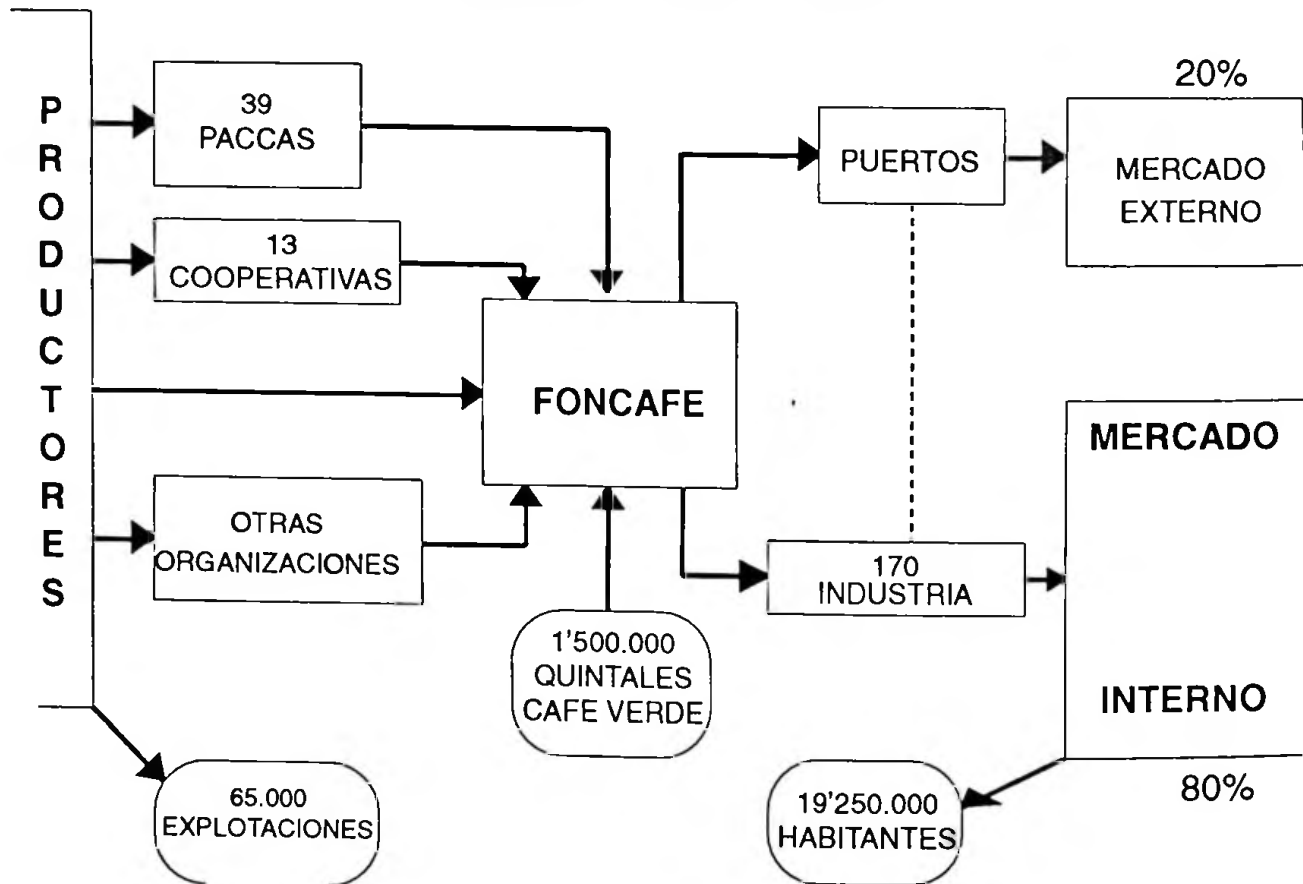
P R O D U C T O R E S

39
PACCAS

13
COOPERATIVAS

OTRAS
ORGANIZACIONES

FONCAFE

1'500.000
QUINTALES
CAFE VERDE

65.000
EXPLOTACIONES

PUERTOS

20%

MERCADO
EXTERNO

170
INDUSTRIA

MERCADO

INTERNO

80%

19'250.000
HABITANTES